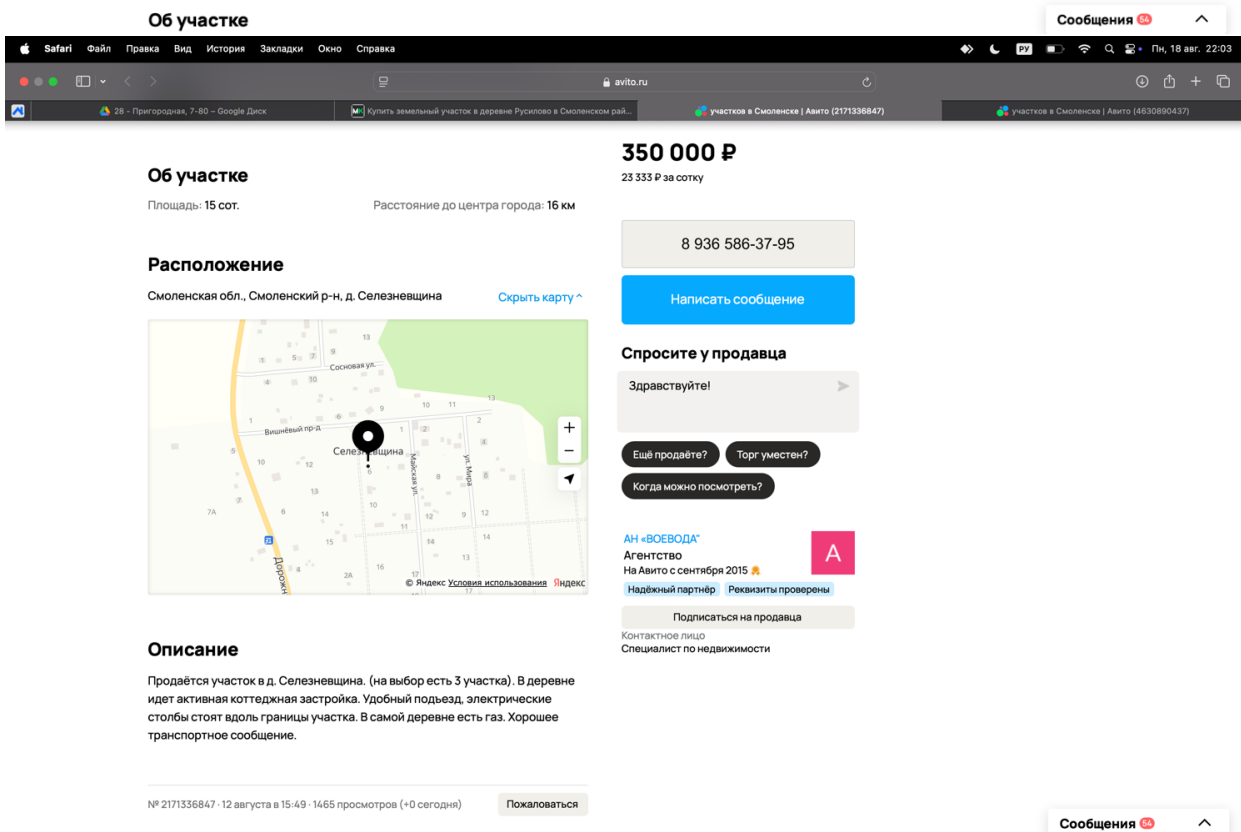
Об участке

Сообщения 54

Safari Файл Правка Вид История Закладки Окно Справка

РУ Пн, 18 авг. 22:03

avito.ru

28 - Пригородная, 7-80 – Google Диск

Купить земельный участок в деревне Русилово в Смоленском рай...

участков в Смоленске | Авито (2171336847)

участков в Смоленске | Авито (4630890437)

Об участке

Площадь: 15 сот.

Расстояние до центра города: 16 км

350 000 ₽

23 333 ₽ за сотку

8 936 586-37-95

Написать сообщение

Расположение

Смоленская обл., Смоленский р-н, д. Селезневщина

Скрыть карту ^

13
9
5
Сосновая ул.
4
30
10
11
13
1
6
Вишнёвый пр-д
2
4
5
10
Селезневщина
Майская ул.
ул. Мира
8
13
7
7А
8
14
10
12
9
12
11
14
15
13
2А
16
17
Дорожн

© Яндекс Условия использования Яндекс

Спросите у продавца

Здравствуйте!

Ещё продаёте?

Торг уместен?

Когда можно посмотреть?

АН «ВОЕВОДА»

Агентство

На Авито с сентября 2015

A

Надёжный партнёр

Реквизиты проверены

Подписаться на продавца

Контактное лицо

Специалист по недвижимости

Описание

Продаётся участок в д. Селезневщина. (на выбор есть 3 участка). В деревне идет активная коттеджная застройка. Удобный подъезд, электрические столбы стоят вдоль границы участка. В самой деревне есть газ. Хорошее транспортное сообщение.

№ 2171336847 · 12 августа в 15:49 · 1465 просмотров (+0 сегодня)

Пожаловаться

Сообщения 54